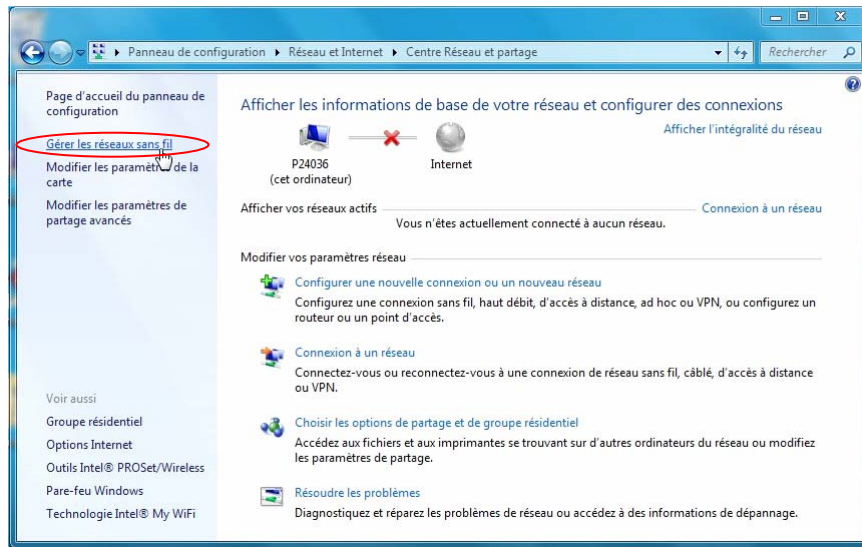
Panneau de configuration ▸ Réseau et Internet ▸ Centre Réseau et partage

Rechercher

Page d'accueil du panneau de configuration

Gérer les réseaux sans fil

Modifier les paramètres de la carte

Modifier les paramètres de partage avancés

Voir aussi

Groupe résidentiel

Options Internet

Outils Intel® PROSet/Wireless

Pare-feu Windows

Technologie Intel® My WiFi

Afficher les informations de base de votre réseau et configurer des connexions

Afficher l'intégralité du réseau

P24036 (cet ordinateur)

Internet

Afficher vos réseaux actifs

Connexion à un réseau

Vous n'êtes actuellement connecté à aucun réseau.

Modifier vos paramètres réseau

Configurer une nouvelle connexion ou un nouveau réseau

Configurez une connexion sans fil, haut débit, d'accès à distance, ad hoc ou VPN, ou configurez un routeur ou un point d'accès.

Connexion à un réseau

Connectez-vous ou reconnectez-vous à une connexion de réseau sans fil, câblé, d'accès à distance ou VPN.

Choisir les options de partage et de groupe résidentiel

Accédez aux fichiers et aux imprimantes se trouvant sur d'autres ordinateurs du réseau ou modifiez les paramètres de partage.

Résoudre les problèmes

Diagnostiquez et réparez les problèmes de réseau ou accédez à des informations de dépannage.